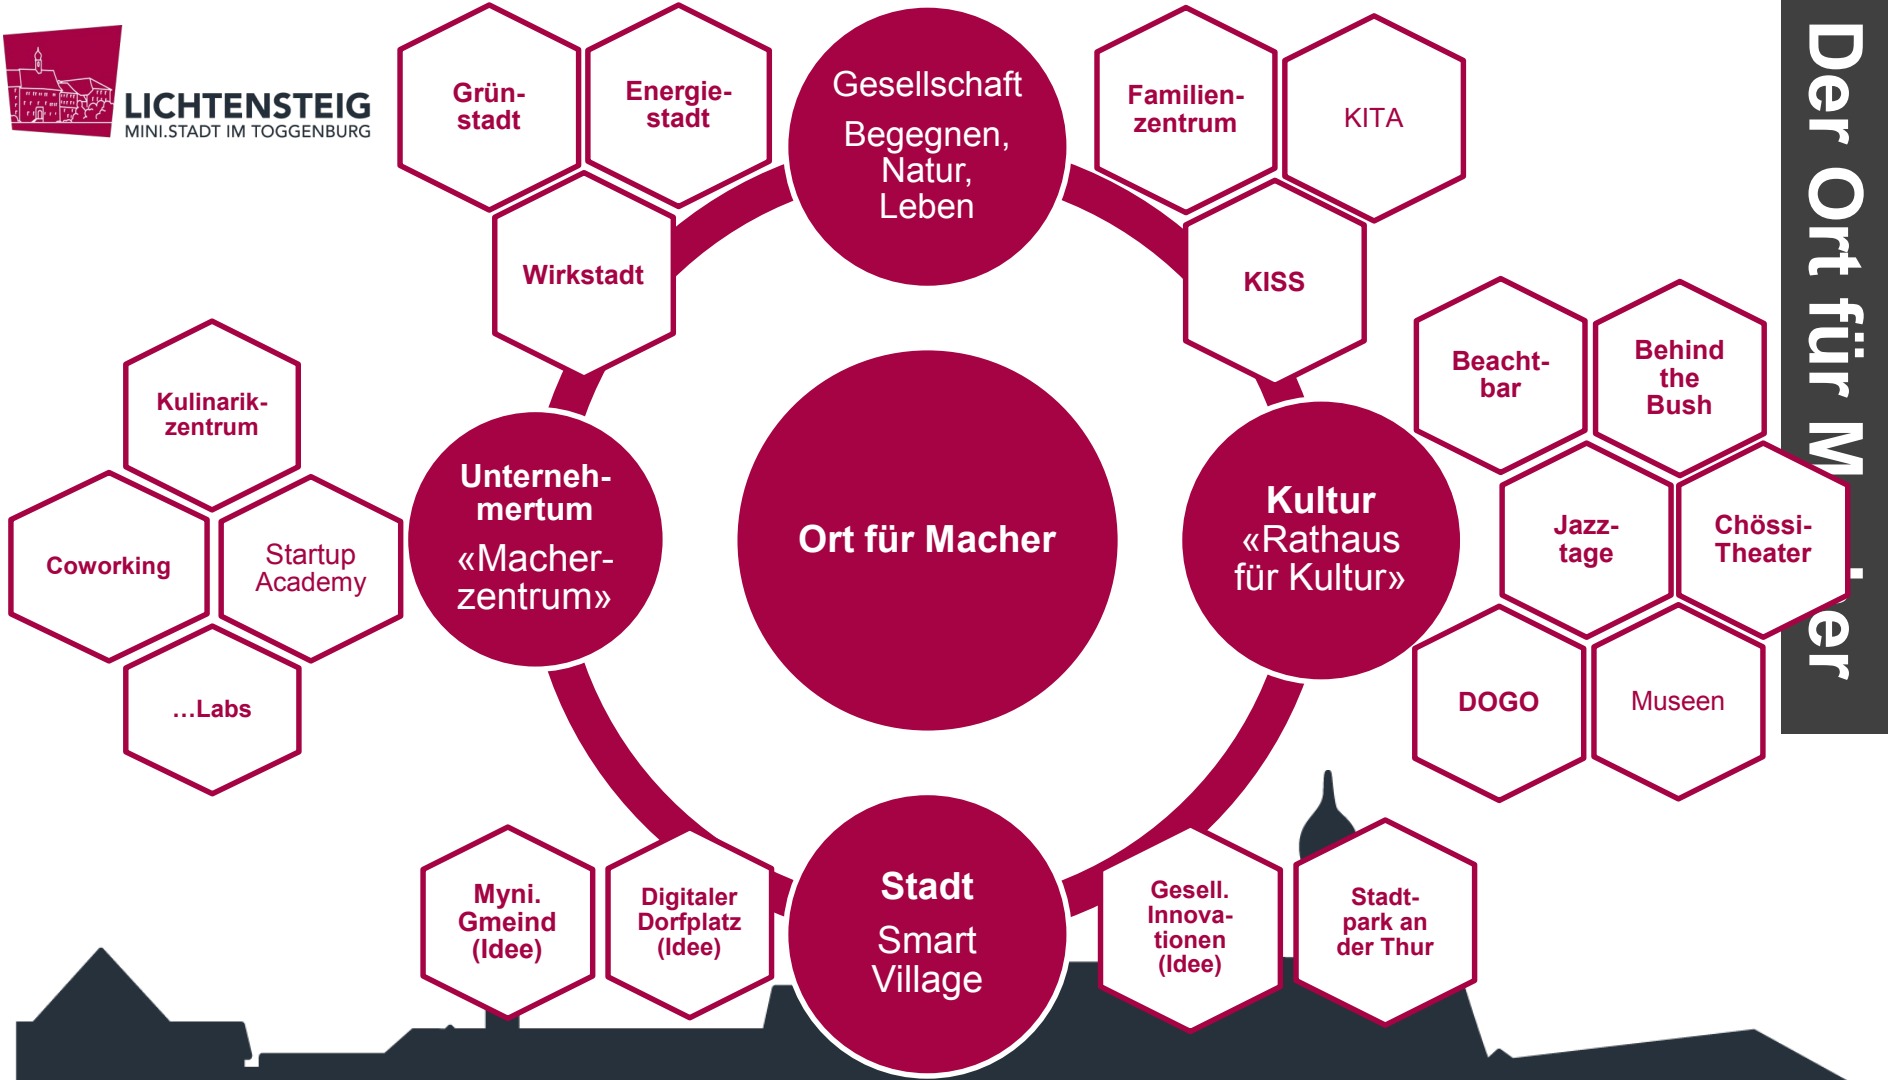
LICHTENSTEIG
MINI.STADT IM TOGGENBURG

Der Ort für M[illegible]er

Grünstadt

Energiestadt

Gesellschaft
Begegnen, Natur, Leben

Familienzentrum

KITA

Wirkstadt

KISS

Beachtbar

Behind the Bush

Kulinarikzentrum

Unternehmertum
«Macherzentrum»

Ort für Macher

Kultur
«Rathaus für Kultur»

Jazztage

Chössi-Theater

Coworking

Startup Academy

...Labs

DOGO

Museen

Myni. Gmeind (Idee)

Digitaler Dorfplatz (Idee)

Stadt
Smart Village

Gesell. Innovationen (Idee)

Stadtpark an der Thur